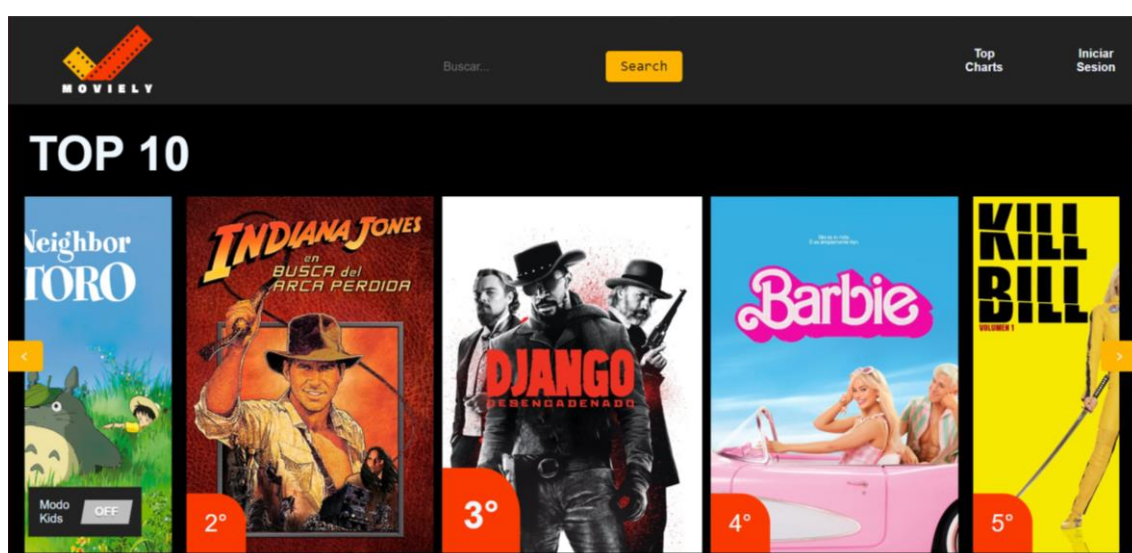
MOVIELY

Buscar...

Search

Top Charts

Iniciar Sesion

TOP 10

Neighbor TORO

INDIANA JONES en BUSCA del ARCA PERDIDA

2°

DJANGO DESENCADENADO

3°

Barbie

4°

KILL BILL VOLUMEN 1

5°

Modo Kids

OFF